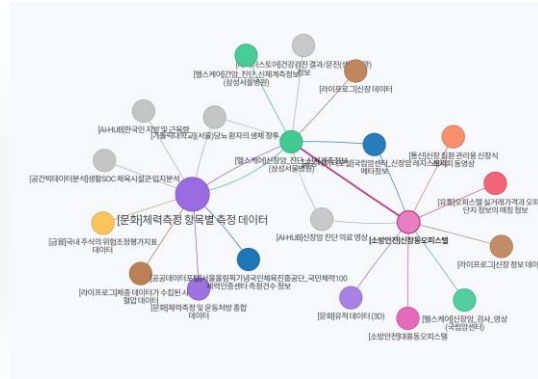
[헬스케어]스토에건강검진 결과/문진(생체정보
[헬스케어]건강_진단_신체계측정보
(삼성서울병원)
[라이프로그]신장 데이터
[AI-HUB]한국인 지방 및 근육량
[기술마대학교](서울)당뇨 환자의 생체 정후
[공간빅데이터분석]생활SOC 체육시설군 입지분석
[헬스케어]신장암_진단_신체측정
(삼성서울병원)
[헬스케어]신장암 진단_신장암 레지스트리
메타정보
[통신]신장 질환 관리용 신장식
[헬스케어] 등영상
[문화]체력측정 항목별 측정 데이터
[유통]오피스텔 실거래가격과 오피스텔
단지 정보의 매칭 정보
[금융]국내 주식의 위험조정평가지표
데이터
[AI-HUB]신장암 진단 의료 영상
[소방안전]신장동오피스텔
[라이프로그]신장 정보 데이터
[공공데이터포털]서울올림픽기념국민체육진흥공단_국민체력100
체력인증센터 측정건수 정보
[라이프로그]체중 데이터가 수집된 사
월간 데이터
[문화]체력측정 및 운동처방 종합
데이터
[문화]유적 데이터 (3D)
[헬스케어]신장암_검사_영상
(국립암센터)
[소방안전]대흥동오피스텔